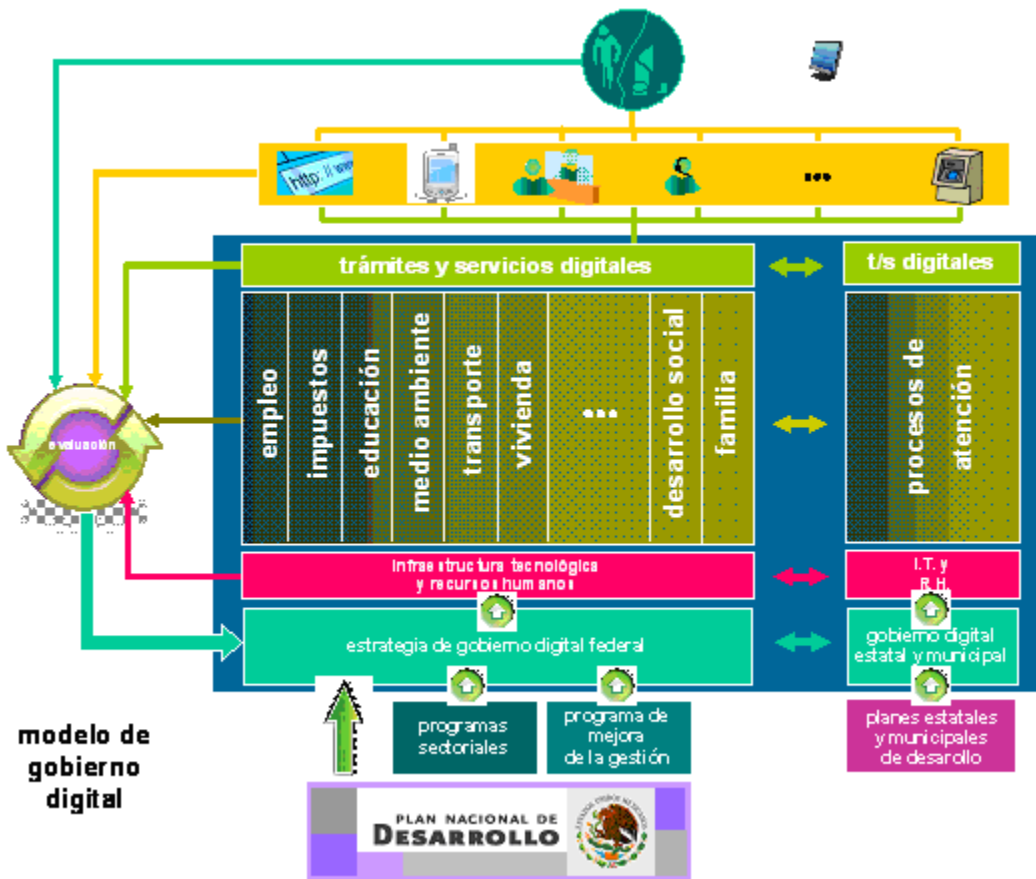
http://www

...

trámites y servicios digitales

t/s digitales

empleo

impuestos

educación

medio ambiente

transporte

vivienda

...

desarrollo social

familia

procesos de atención

evaluación

infraestructura tecnológica y recursos humanos

I.T. y R.H.

estrategia de gobierno digital federal

gobierno digital estatal y municipal

programas sectoriales

programa de mejora de la gestión

planes estatales y municipales de desarrollo

modelo de gobierno digital

PLAN NACIONAL DE DESARROLLO

ESTADOS UNIDOS MEXICANOS